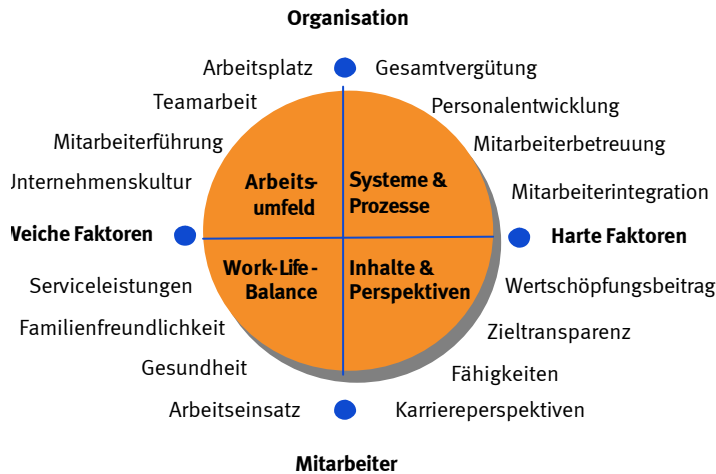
Organisation

Arbeitsplatz

Gesamtvergütung

Teamarbeit

Personalentwicklung

Mitarbeiterführung

Mitarbeiterbetreuung

Unternehmenskultur

Arbeitsumfeld

Systeme & Prozesse

Mitarbeiterintegration

Weiche Faktoren

Harte Faktoren

Work-Life-Balance

Inhalte & Perspektiven

Serviceleistungen

Wertschöpfungsbeitrag

Familienfreundlichkeit

Zieltransparenz

Gesundheit

Fähigkeiten

Arbeitseinsatz

Karriereperspektiven

Mitarbeiter